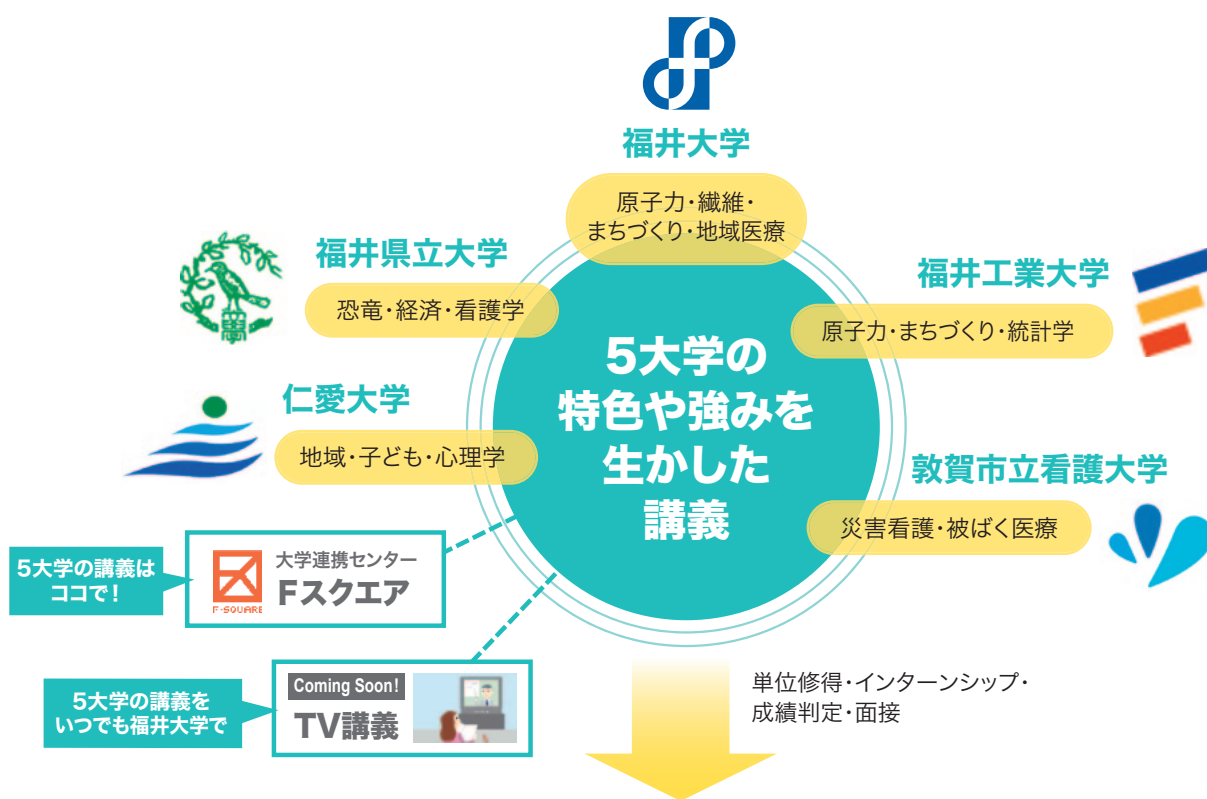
福井大学

原子力・繊維・まちづくり・地域医療

福井県立大学

恐竜・経済・看護学

福井工業大学

原子力・まちづくり・統計学

仁愛大学

地域・子ども・心理学

5大学の特色や強みを生かした講義

敦賀市立看護大学

災害看護・被ばく医療

5大学の講義はココで！

F-SQUARE

大学連携センター
Fスクエア

5大学の講義をいつでも福井大学で

Coming Soon!
TV講義

単位修得・インターンシップ・成績判定・面接